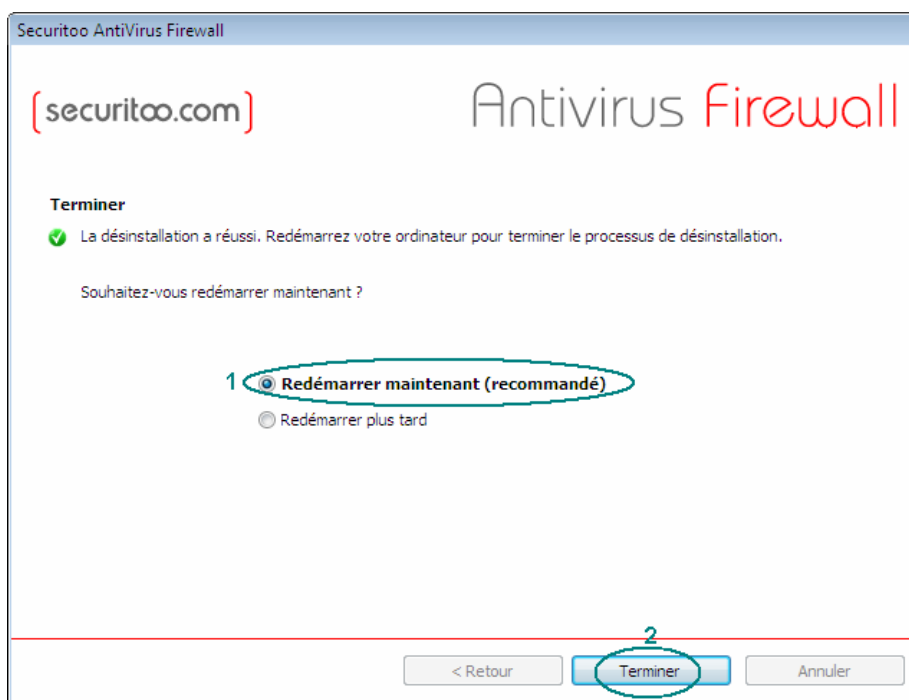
Securitoo AntiVirus Firewall

[securitoo.com]

Antivirus Firewall

Terminer

La désinstallation a réussi. Redémarrez votre ordinateur pour terminer le processus de désinstallation.

Souhaitez-vous redémarrer maintenant ?

1 Redémarrer maintenant (recommandé)

Redémarrer plus tard

2

< Retour

Terminer

Annuler